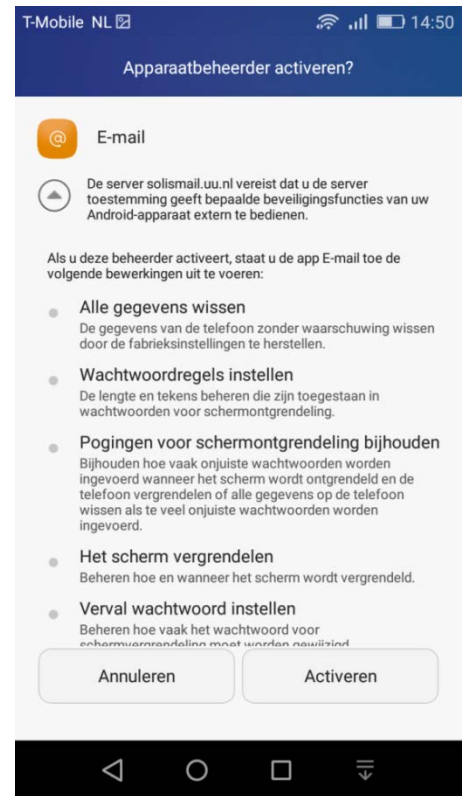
T-Mobile NL 14:50

Apparaatbeheerder activeren?

E-mail

De server solismail.uu.nl vereist dat u de server toestemming geeft bepaalde beveiligingsfuncties van uw Android-apparaat extern te bedienen.

Als u deze beheerder activeert, staat u de app E-mail toe de volgende bewerkingen uit te voeren:

Alle gegevens wissen
De gegevens van de telefoon zonder waarschuwing wissen door de fabrieksinstellingen te herstellen.

Wachtwoordregels instellen
De lengte en tekens beheren die zijn toegestaan in wachtwoorden voor schermontgrendeling.

Pogingen voor schermontgrendeling bijhouden
Bijhouden hoe vaak onjuiste wachtwoorden worden ingevoerd wanneer het scherm wordt ontgrendeld en de telefoon vergrendelen of alle gegevens op de telefoon wissen als te veel onjuiste wachtwoorden worden ingevoerd.

Het scherm vergrendelen
Beheren hoe en wanneer het scherm wordt vergrendeld.

Verval wachtwoord instellen
Beheren hoe vaak het wachtwoord voor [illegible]

Annuleren

Activeren